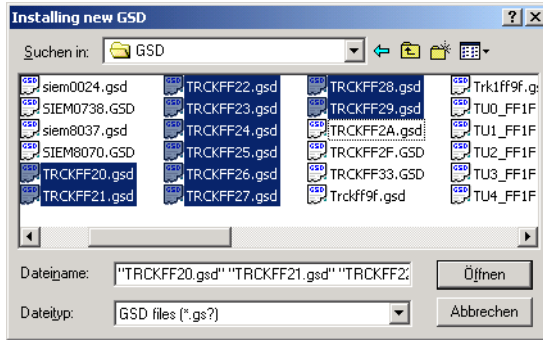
Installing new GSD

? X

Suchen in: GSD

siem0024.gsd
SIEM0738.GSD
siem8037.gsd
SIEM8070.GSD
TRCKFF20.gsd
TRCKFF21.gsd

TRCKFF22.gsd
TRCKFF23.gsd
TRCKFF24.gsd
TRCKFF25.gsd
TRCKFF26.gsd
TRCKFF27.gsd

TRCKFF28.gsd
TRCKFF29.gsd
TRCKFF2A.gsd
TRCKFF2F.GSD
TRCKFF33.GSD
Trckff9f.gsd

Trk1ff9f.g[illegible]
TU0_FF1F
TU1_FF1F
TU2_FF1F
TU3_FF1F
TU4_FF1F

Dateiname: "TRCKFF20.gsd" "TRCKFF21.gsd" "TRCKFF2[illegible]

Öffnen

Dateityp: GSD files (*.gs?)

Abbrechen